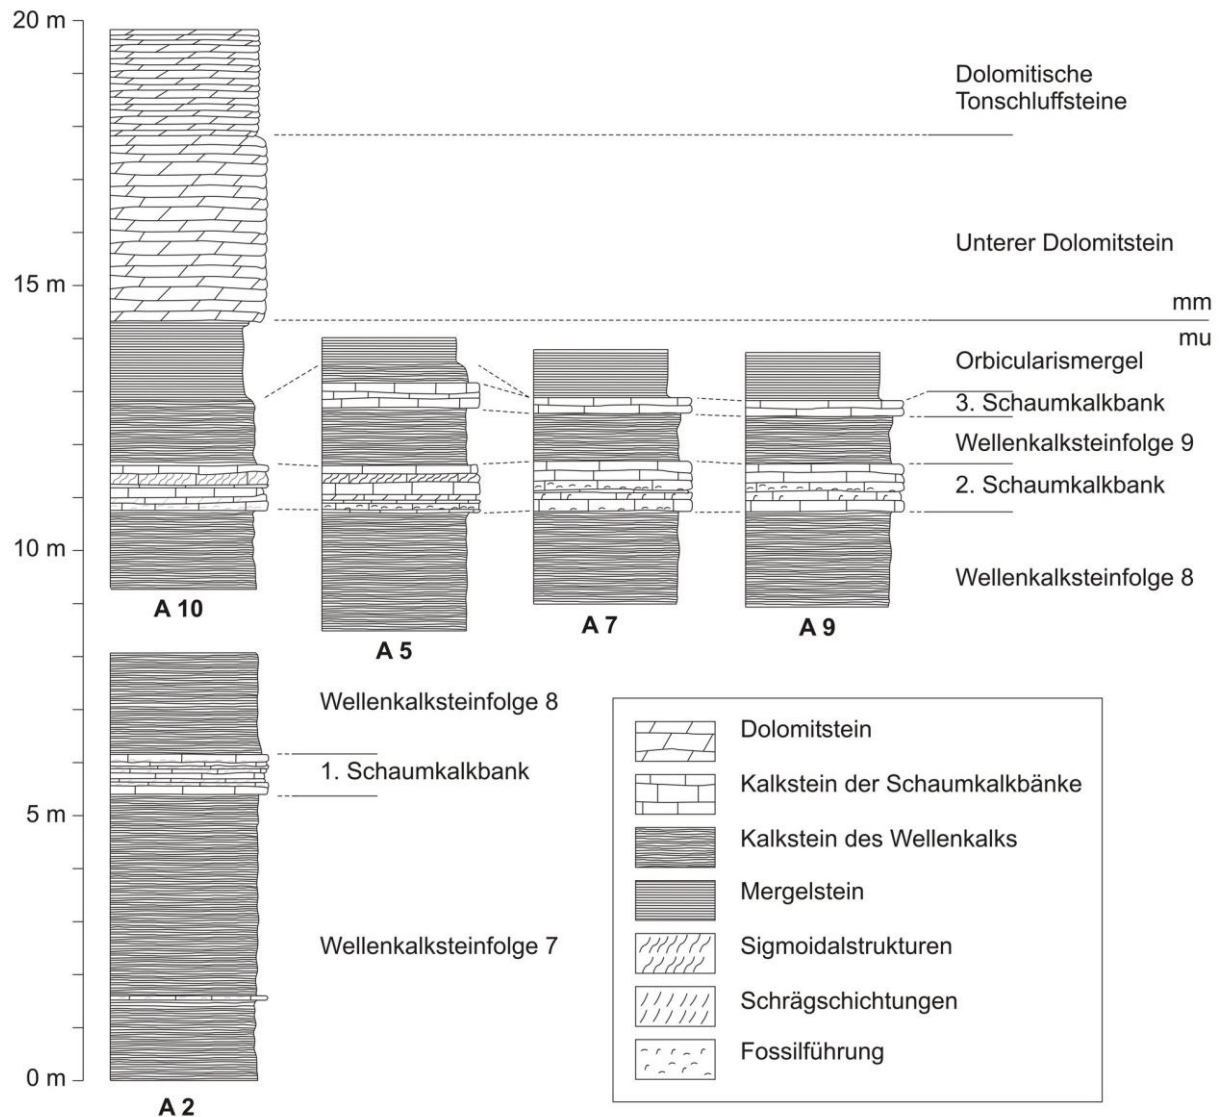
20 m
15 m
10 m
5 m
0 m

Dolomitische Tonschluffsteine

Unterer Dolomitstein

mm
mu

Orbicularismergel
3. Schaumkalkbank
Wellenkalksteinfolge 9
2. Schaumkalkbank

Wellenkalksteinfolge 8

A 10
A 5
A 7
A 9

Wellenkalksteinfolge 8
1. Schaumkalkbank

Wellenkalksteinfolge 7

A 2

Dolomitstein
Kalkstein der Schaumkalkbänke
Kalkstein des Wellenkalks
Mergelstein
Sigmoidalstrukturen
Schrägschichtungen
Fossilführung